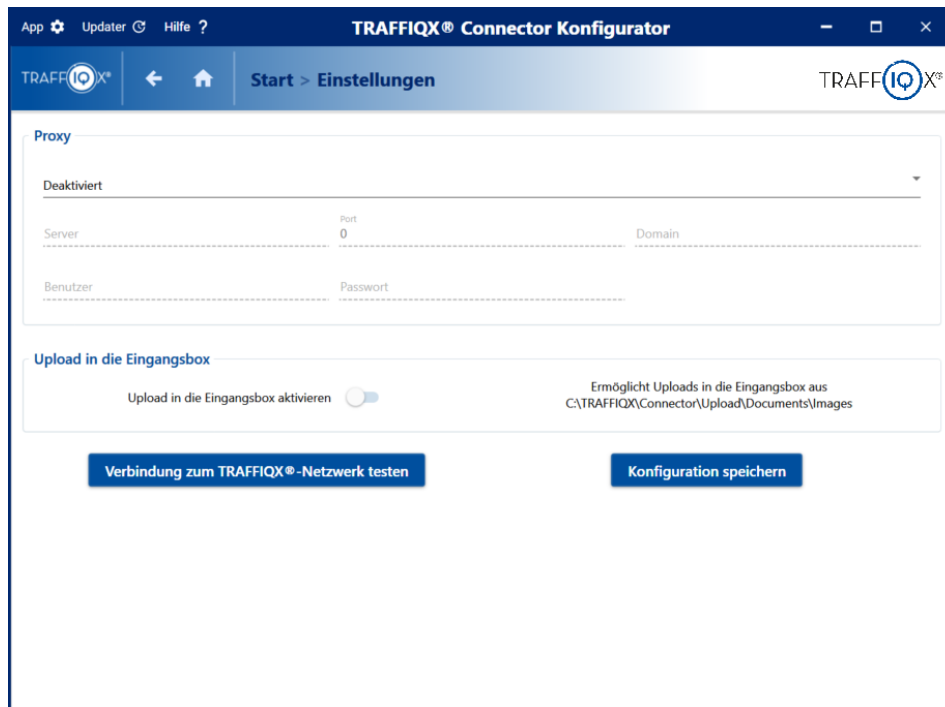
App Updater Hilfe ?

TRAFFIQX® Connector Konfigurator

TRAFFIQX®

Start > Einstellungen

TRAFFIQX®

Proxy

Deaktiviert

Server

Port
0

Domain

Benutzer

Passwort

Upload in die Eingangsbox

Upload in die Eingangsbox aktivieren

Ermöglicht Uploads in die Eingangsbox aus C:\TRAFFIQX\Connector\Upload\Documents\Images

Verbindung zum TRAFFIQX®-Netzwerk testen

Konfiguration speichern